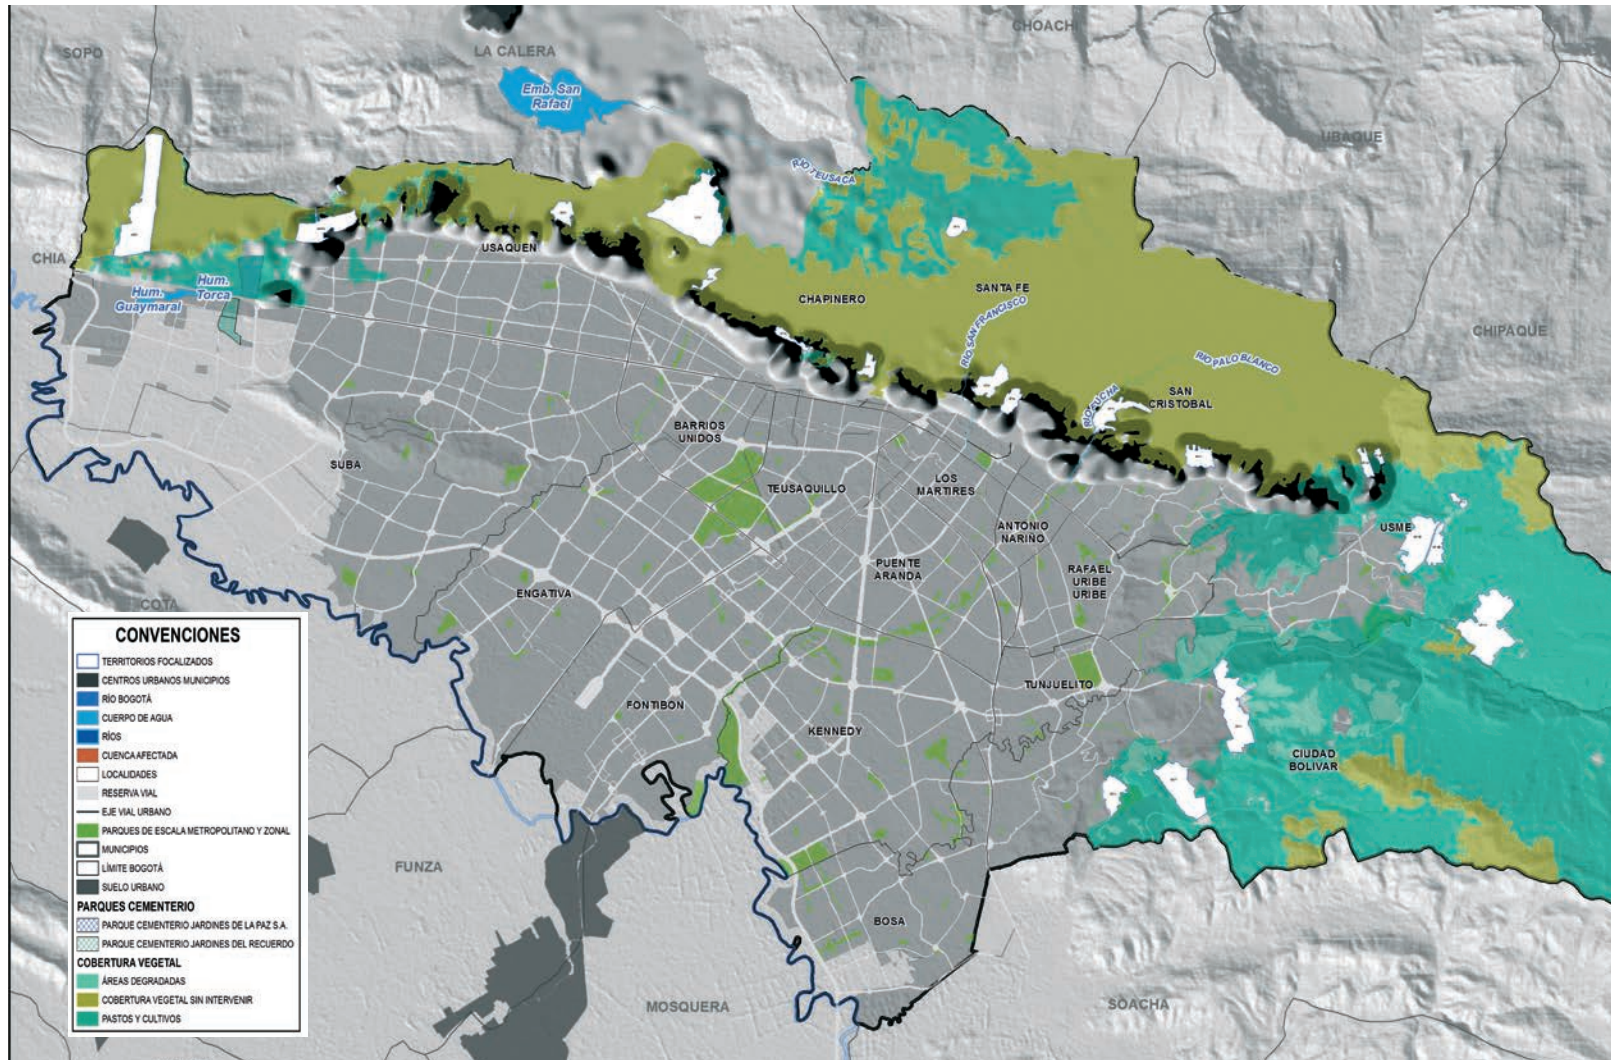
SOPO
LA CALERA
CHOACHI
Emb. San Rafael
UBAQUE
RIO TEUSACA
CHIA
USAQUEN
Hum. Torca
Hum. Guaymaral
CHAPINERO
SANTA FE
RIO SAN FRANCISCO
CHIPAQUE
RIO PALO BLANCO
RIO FUCHA
SAN CRISTOBAL
BARRIOS UNIDOS
SUBA
TEUSAQUILLO
LOS MARTIRES
ANTONIO NARIÑO
USME
PUENTE ARANDA
RAFAEL URIBE URIBE
ENGATIVA
COTA
TUNJUELITO
FONTIBON
KENNEDY
CIUDAD BOLIVAR
FUNZA
BOSA
MOSQUERA
SOACHA

CONVENCIONES
TERRITORIOS FOCALIZADOS
CENTROS URBANOS MUNICIPIOS
RÍO BOGOTÁ
CUERPO DE AGUA
RÍOS
CUENCA AFECTADA
LOCALIDADES
RESERVA VIAL
EJE VIAL URBANO
PARQUES DE ESCALA METROPOLITANO Y ZONAL
MUNICIPIOS
LÍMITE BOGOTÁ
SUELO URBANO
PARQUES CEMENTERIO
PARQUE CEMENTERIO JARDINES DE LA PAZ S.A.
PARQUE CEMENTERIO JARDINES DEL RECUERDO
COBERTURA VEGETAL
ÁREAS DEGRADADAS
COBERTURA VEGETAL SIN INTERVENIR
PASTOS Y CULTIVOS